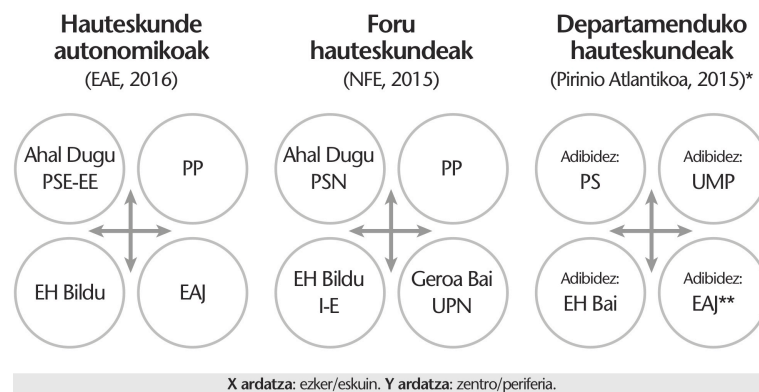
Hauteskunde autonomikoak
(EAE, 2016)

Ahal Dugu PSE-EE
PP
EH Bildu
EAJ

Foru hauteskundeak
(NFE, 2015)

Ahal Dugu PSN
PP
EH Bildu I-E
Geroa Bai UPN

Departamenduko hauteskundeak
(Pirinio Atlantikoa, 2015)*

Adibidez: PS
Adibidez: UMP
Adibidez: EH Bai
Adibidez: EAJ**

**X ardatza**: ezker/eskuin. **Y ardatza**: zentro/periferia.